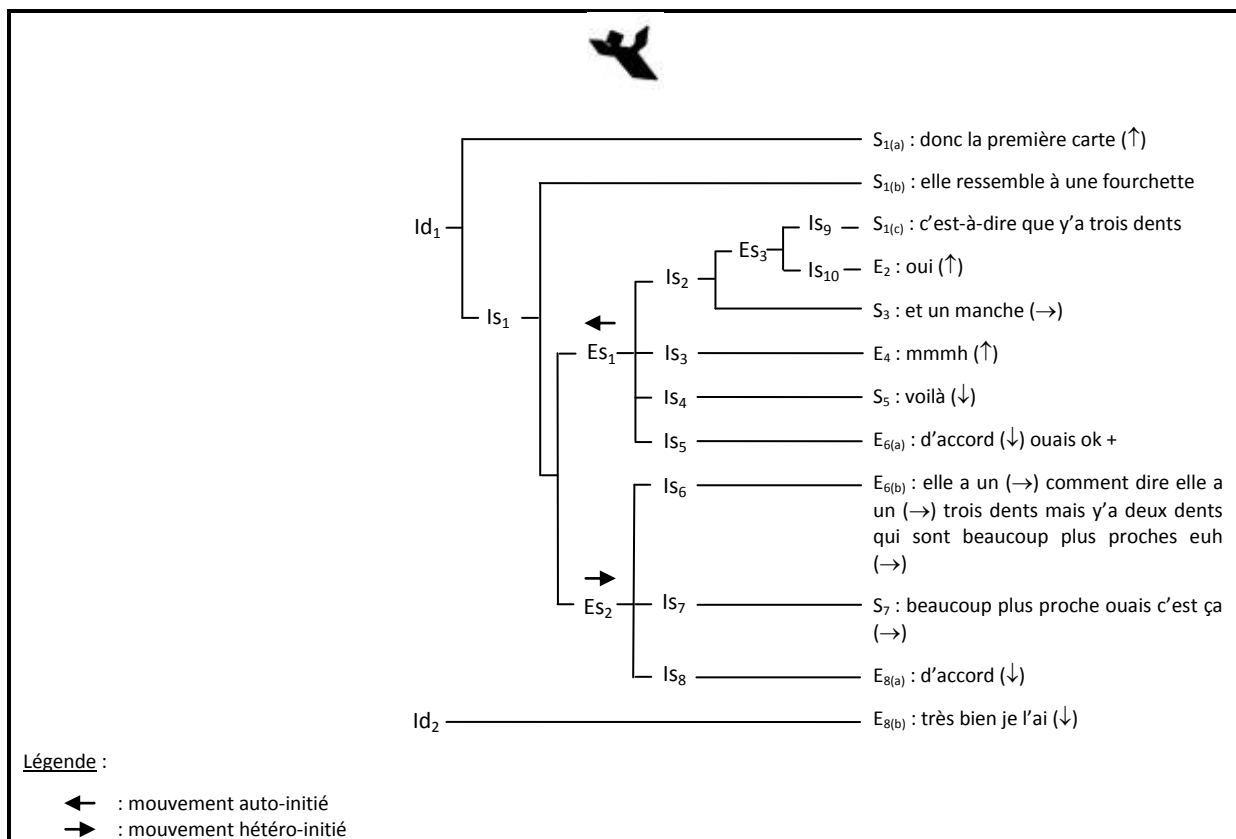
$S_{1(a)}$ : donc la première carte (↑)

$S_{1(b)}$ : elle ressemble à une fourchette

$Id_1$

$Is_9$ — $S_{1(c)}$ : c'est-à-dire que y'a trois dents

$Es_3$

$Is_{10}$ — $E_2$ : oui (↑)

$Is_2$

$S_3$ : et un manche (→)

$Is_1$

$Es_1$ — $Is_3$ — $E_4$ : mmmh (↑)

$Is_4$ — $S_5$ : voilà (↓)

$Is_5$ — $E_{6(a)}$ : d'accord (↓) ouais ok +

$Is_6$ — $E_{6(b)}$ : elle a un (→) comment dire elle a un (→) trois dents mais y'a deux dents qui sont beaucoup plus proches euh (→)

$Es_2$ — $Is_7$ — $S_7$ : beaucoup plus proche ouais c'est ça (→)

$Is_8$ — $E_{8(a)}$ : d'accord (↓)

$Id_2$ — $E_{8(b)}$ : très bien je l'ai (↓)

Légende :

← : mouvement auto-initié
→ : mouvement hétéro-initié